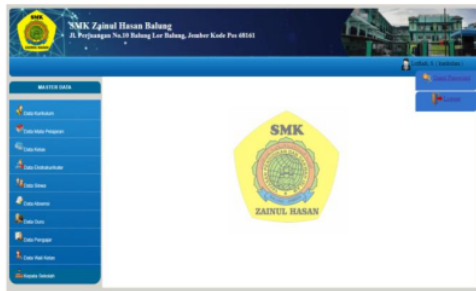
SMK
SMK Zainul Hasan Balung
Jl. Perjuangan No.10 Balung Lor Balung, Jember Kode Pos 68161
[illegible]
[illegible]
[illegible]
MASTER DATA
Data Kurikulum
Data Mata Pelajaran
Data Kelas
Data Ekstrakurikuler
Data Siswa
Data Nilai
Data Guru
Data Pengajar
Data Wali Kelas
Kepala Sekolah
SMK
ZAINUL HASAN